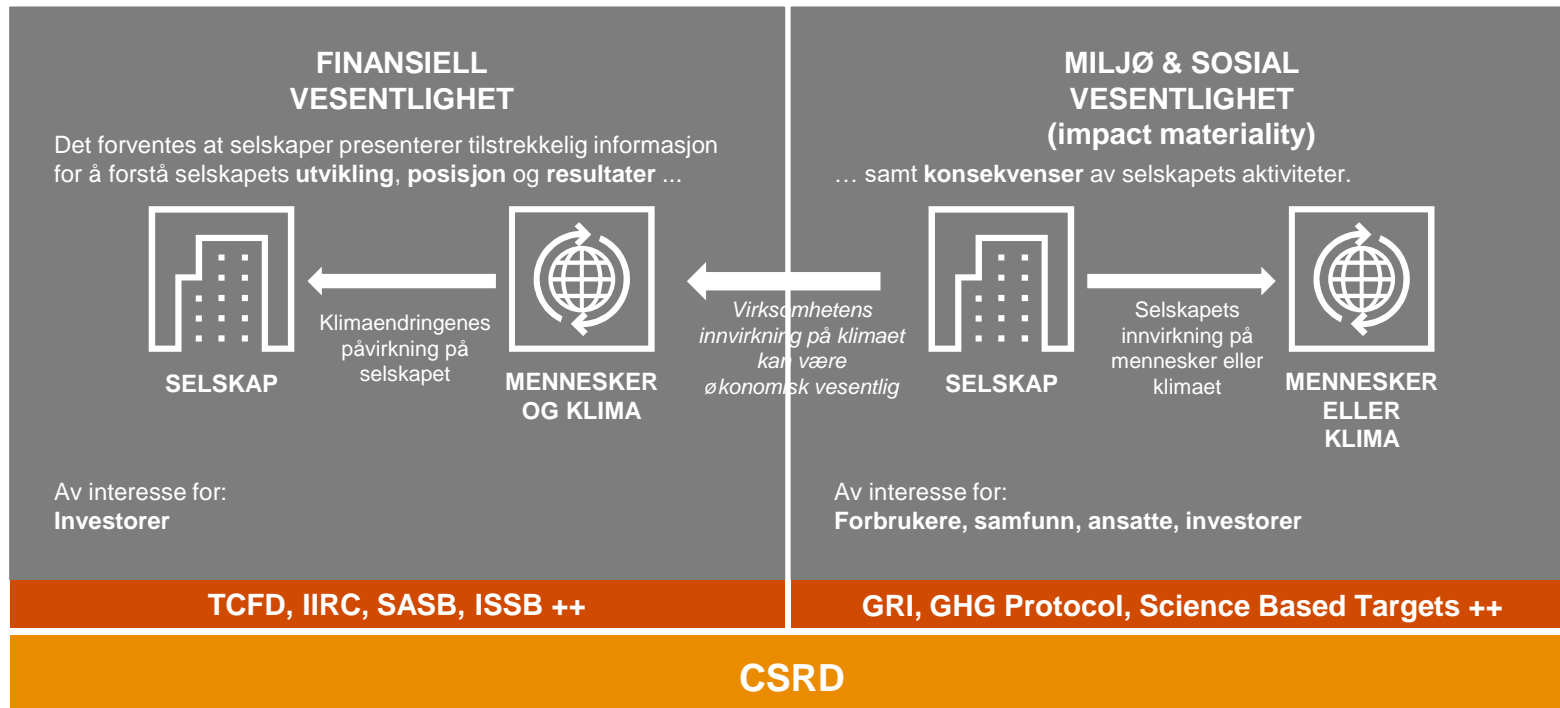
FINANSIELL VESENTLIGHET

Det forventes at selskaper presenterer tilstrekkelig informasjon for å forstå selskapets **utvikling**, **posisjon** og **resultater** ...

SELSKAP

Klimaendringenes påvirkning på selskapet

MENNESKER OG KLIMA

Virksomhetens innvirkning på klimaet kan være økonomisk vesentlig

Av interesse for:
**Investorer**

MILJØ & SOSIAL VESENTLIGHET (impact materiality)

… samt **konsekvenser** av selskapets aktiviteter.

SELSKAP

Selskapets innvirkning på mennesker eller klimaet

MENNESKER ELLER KLIMA

Av interesse for:
**Forbrukere, samfunn, ansatte, investorer**

TCFD, IIRC, SASB, ISSB ++

GRI, GHG Protocol, Science Based Targets ++

CSRD